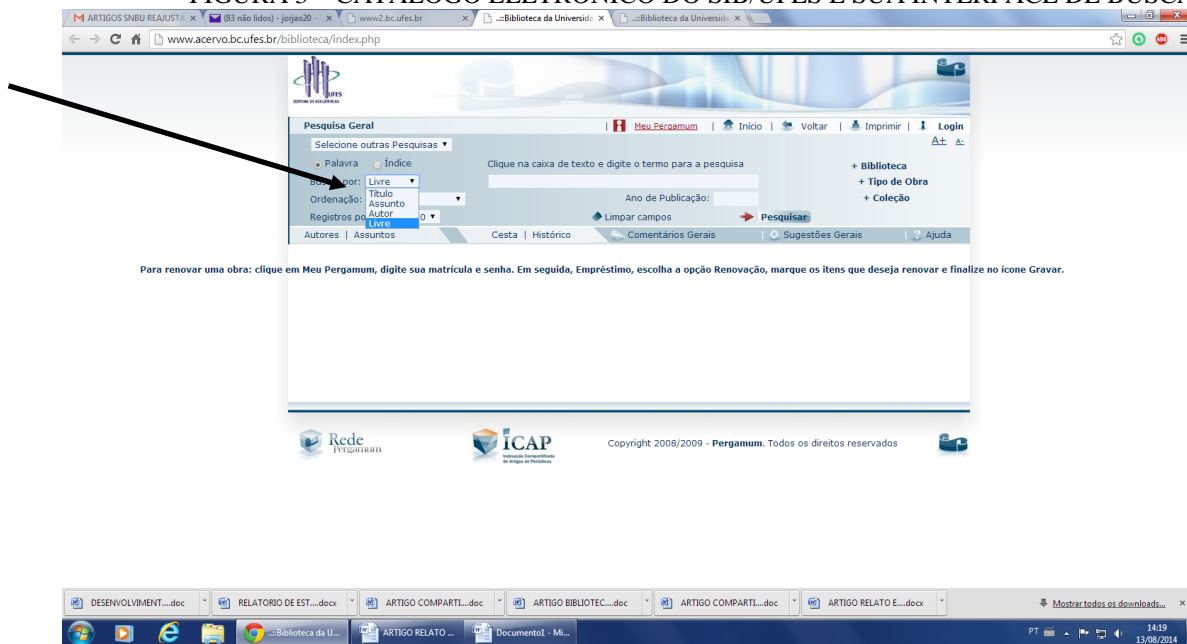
FIGURA 5 – CATÁLOGO ELETRÔNICO DO SIB/UFES E SUA INTERFACE DE BUSCA

ARTIGOS SNBU REAJUSTA × (83 não lidos) - jorjao20 - × www2.bc.ufes.br × .::Biblioteca da Universida × .::Biblioteca da Universida ×

www.acervo.bc.ufes.br/biblioteca/index.php

UFES
SISTEMA DE BIBLIOTECAS

Pesquisa Geral | Meu Pergamum | Início | Voltar | Imprimir | Login
A+ A-

Selecione outras Pesquisas

Palavra Índice

Clique na caixa de texto e digite o termo para a pesquisa

+ Biblioteca
+ Tipo de Obra
+ Coleção

Buscar por: Livre
Título
Assunto
Autor
Livre

Ordenação:

Ano de Publicação:

Registros po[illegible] 0

Limpar campos Pesquisar

Autores | Assuntos Cesta | Histórico Comentários Gerais Sugestões Gerais Ajuda

Para renovar uma obra: clique em Meu Pergamum, digite sua matrícula e senha. Em seguida, Empréstimo, escolha a opção Renovação, marque os itens que deseja renovar e finalize no ícone Gravar.

Rede Pergamum

ICAP
Indexação Compartilhada de Artigos de Periódicos

Copyright 2008/2009 - Pergamum. Todos os direitos reservados

DESENVOLVIMENT....doc RELATORIO DE EST....docx ARTIGO COMPARTI....doc ARTIGO BIBLIOTEC....doc ARTIGO COMPARTI....doc ARTIGO RELATO E....docx Mostrar todos os downloads... ×

.::Biblioteca da U... ARTIGO RELATO ... Documento1 - Mi...

PT 14:19 13/08/2014